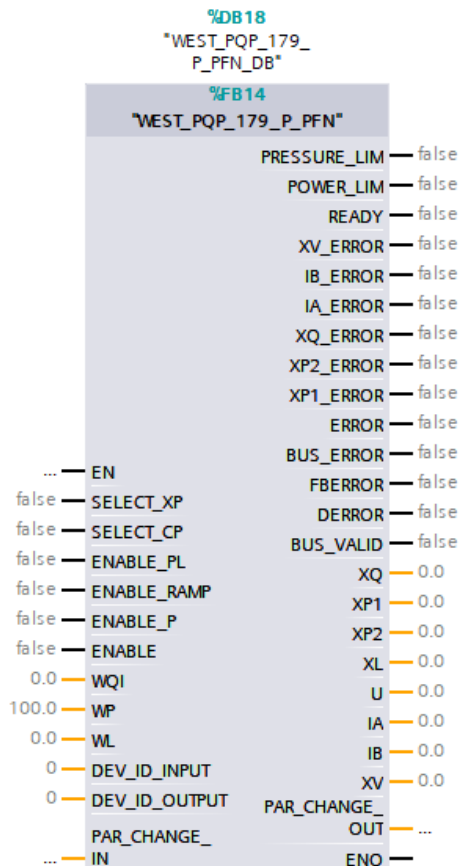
%DB18
"WEST_PQP_179_
P_PFN_DB"

%FB14
"WEST_PQP_179_P_PFN"

PRESSURE_LIM — false
POWER_LIM — false
READY — false
XV_ERROR — false
IB_ERROR — false
IA_ERROR — false
XQ_ERROR — false
XP2_ERROR — false
XP1_ERROR — false
ERROR — false
BUS_ERROR — false
FBERROR — false
DERROR — false
BUS_VALID — false
XQ — 0.0
XP1 — 0.0
XP2 — 0.0
XL — 0.0
U — 0.0
IA — 0.0
IB — 0.0
XV — 0.0
PAR_CHANGE_OUT — ...
ENO

... — EN
false — SELECT_XP
false — SELECT_CP
false — ENABLE_PL
false — ENABLE_RAMP
false — ENABLE_P
false — ENABLE
0.0 — WQI
100.0 — WP
0.0 — WL
0 — DEV_ID_INPUT
0 — DEV_ID_OUTPUT
... — PAR_CHANGE_IN